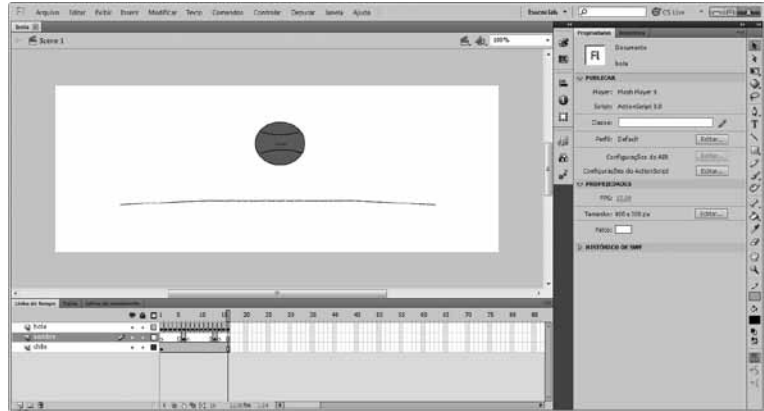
Fl Arquivo Editar Exibir Inserir Modificar Texto Comandos Controle Depurar Janela Ajuda

Essenciais ▾ CS Live

bola

Scene 1

100%

Propriedades

Fl Documento

bola

PUBLICAR

Player: Flash Player 9

Script: ActionScript 3.0

Classe:

Perfil: Default Editar...

Configurações do AIR Editar...

Configurações do ActionScript Editar...

PROPRIEDADES

FPS: 12.00

Tamanho: 800 x 300 px Editar...

Palco:

HISTÓRICO DO SWF

Linha do Tempo

bola

sombra

chão

1 5 10 15 20 25 30 35 40 45 50 55 60 65 70 75 80 85

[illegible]